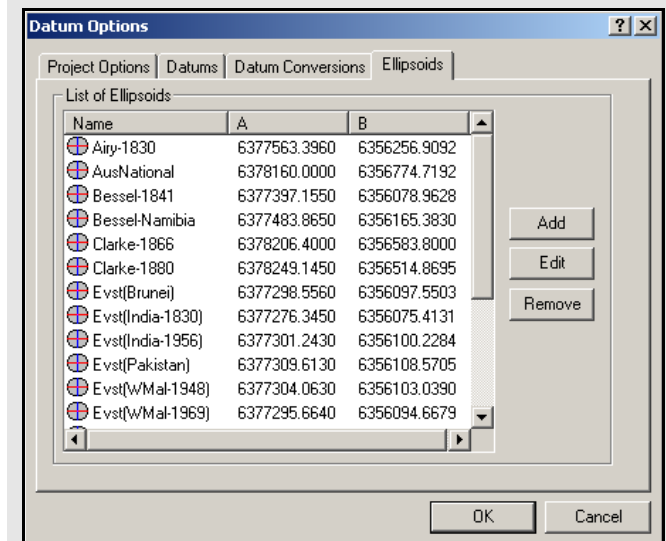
Datum Options

?

Project Options | Datums | Datum Conversions | Ellipsoids

List of Ellipsoids

| Name | A | B |
|---|---|---|
| Airy-1830 | 6377563.3960 | 6356256.9092 |
| AusNational | 6378160.0000 | 6356774.7192 |
| Bessel-1841 | 6377397.1550 | 6356078.9628 |
| Bessel-Namibia | 6377483.8650 | 6356165.3830 |
| Clarke-1866 | 6378206.4000 | 6356583.8000 |
| Clarke-1880 | 6378249.1450 | 6356514.8695 |
| Evst(Brunei) | 6377298.5560 | 6356097.5503 |
| Evst(India-1830) | 6377276.3450 | 6356075.4131 |
| Evst(India-1956) | 6377301.2430 | 6356100.2284 |
| Evst(Pakistan) | 6377309.6130 | 6356108.5705 |
| Evst(WMal-1948) | 6377304.0630 | 6356103.0390 |
| Evst(WMal-1969) | 6377295.6640 | 6356094.6679 |

Add

Edit

Remove

OK

Cancel